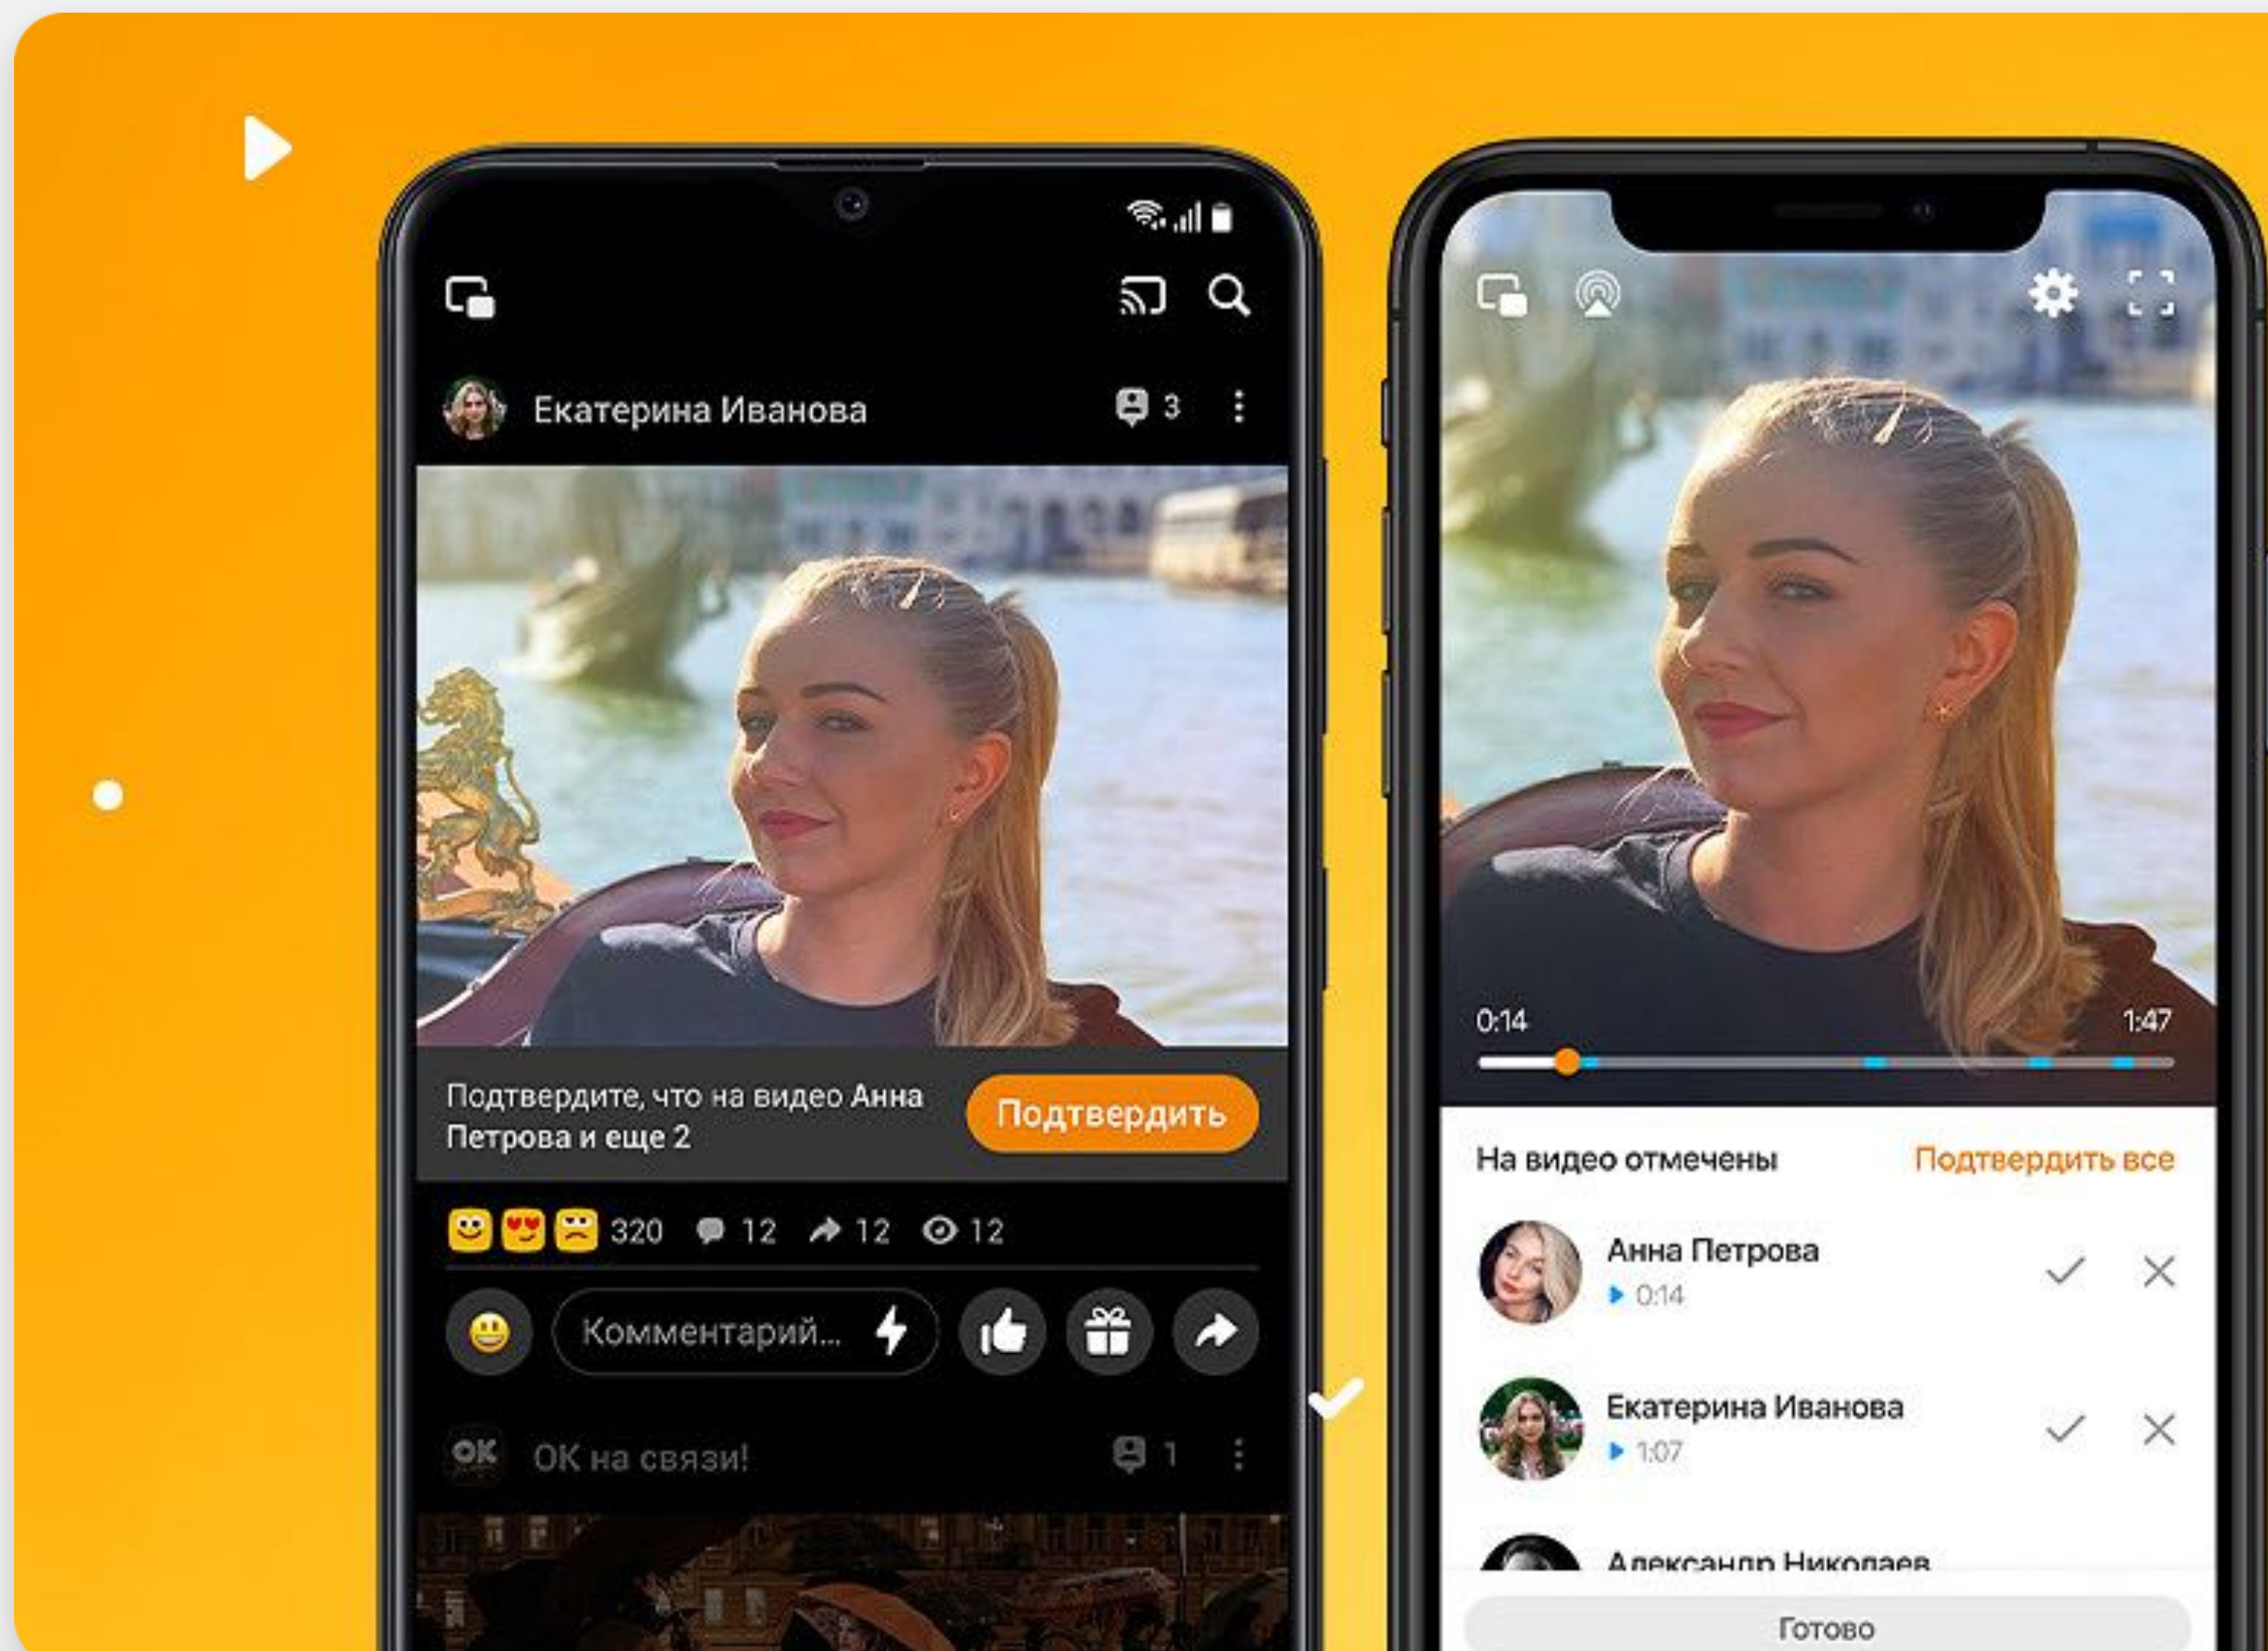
Екатерина Иванова 3

Подтвердите, что на видео Анна Петрова и еще 2

Подтвердить

320 12 12 12

Комментарий...

OK на связи! 1

0:14

1:47

На видео отмечены

Подтвердить все

Анна Петрова
0:14

Екатерина Иванова
1:07

Александр Николаев

Готово